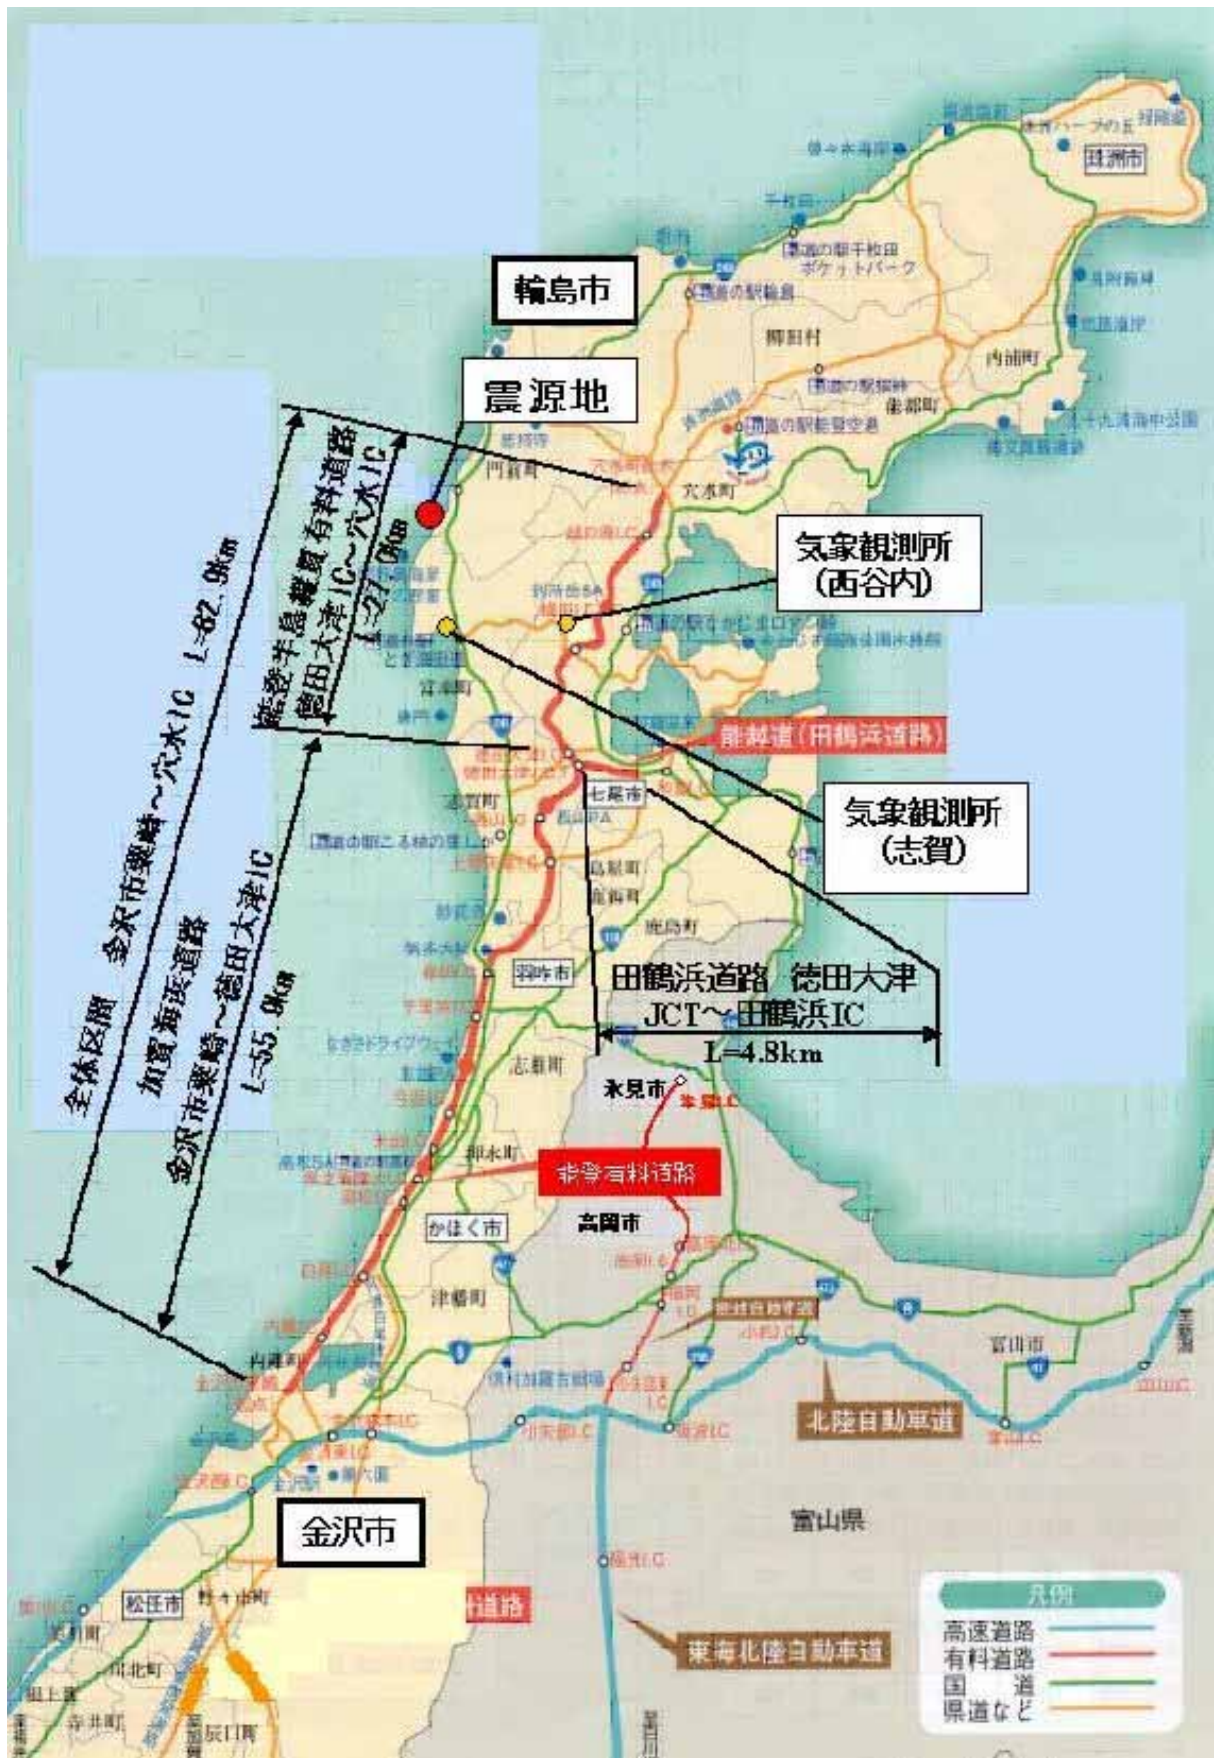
珠洲市

輪島市

穴水町

能都町

内浦町

柳田村

震源地

門前町

能登半島縦貫有料道路
徳田大津IC～穴水IC
L=27.0km

気象観測所
(西谷内)

富来町

能越道(田鶴浜道路)

七尾市

気象観測所
(志賀)

志賀町

鳥屋町

鹿島町

全体区間 金沢市粟崎～穴水IC L=82.9km

加賀海浜道路
金沢市粟崎～徳田大津IC
L=55.9km

羽咋市

田鶴浜道路 徳田大津
JCT～田鶴浜IC
L=4.8km

志雄町

氷見市

押水町

能越自動車道

かほく市

高岡市

津幡町

内灘町

北陸自動車道

富山市

金沢市

富山県

松任市

東海北陸自動車道

凡例
高速道路
有料道路
国道
県道など